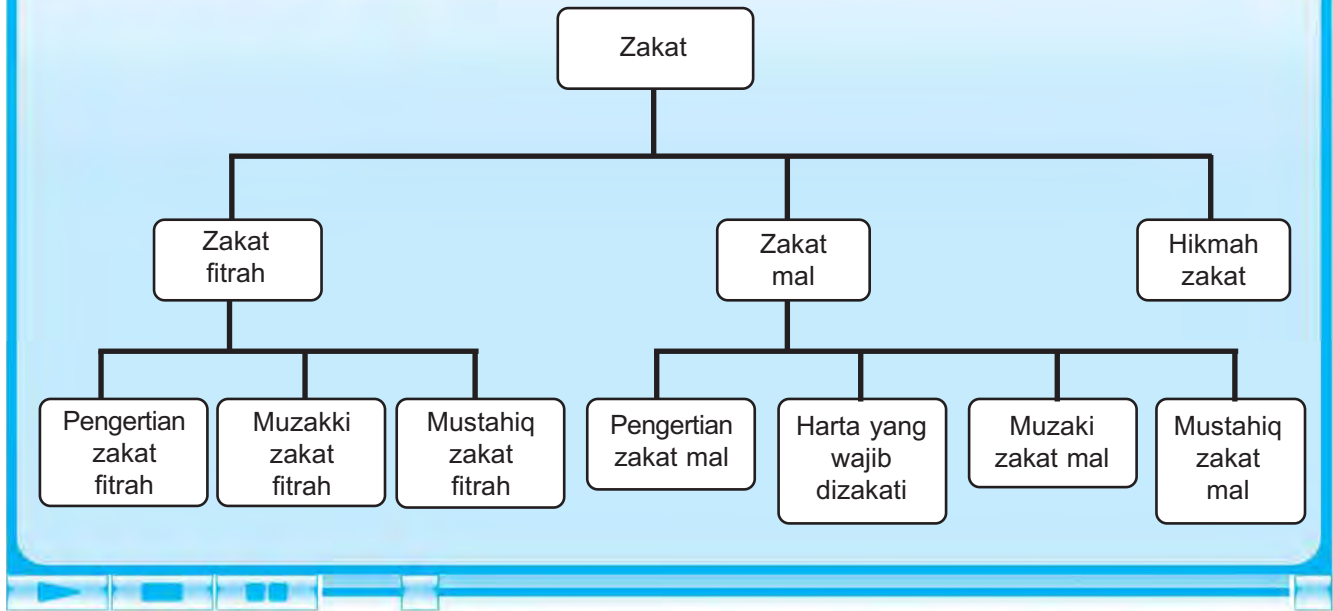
Zakat

Zakat fitrah

Zakat mal

Hikmah zakat

Pengertian zakat fitrah

Muzakki zakat fitrah

Mustahiq zakat fitrah

Pengertian zakat mal

Harta yang wajib dizakati

Muzaki zakat mal

Mustahiq zakat mal